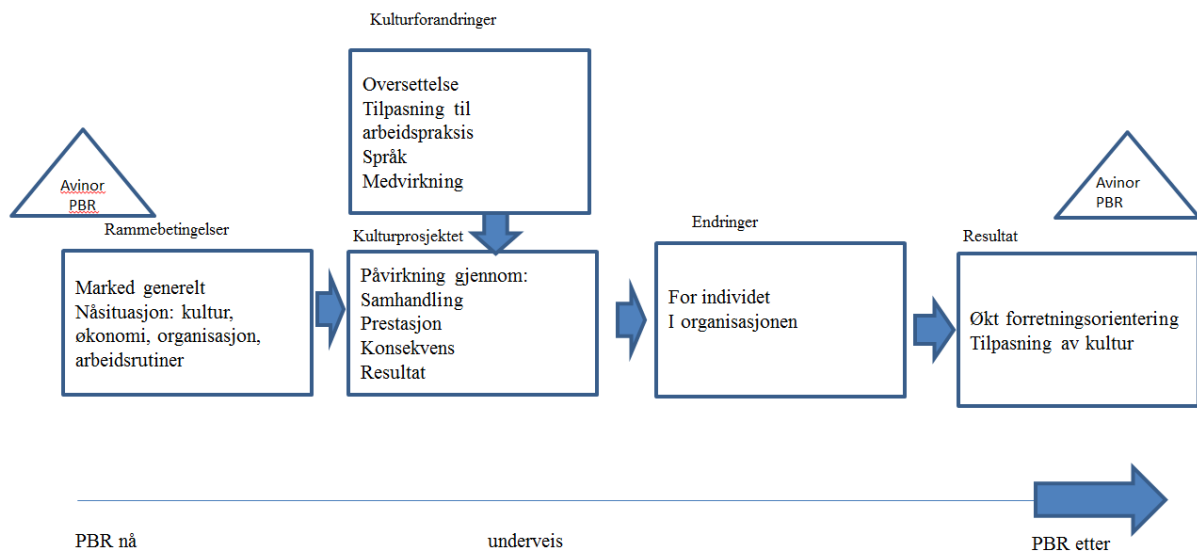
Kulturforandringer

Oversettelse
Tilpasning til arbeidspraksis
Språk
Medvirkning

Avinor
PBR

Rammebetingelser

Marked generelt
Nåsituasjon: kultur, økonomi, organisasjon, arbeidsrutiner

Kulturprosjektet

Påvirkning gjennom:
Samhandling
Prestasjon
Konsekvens
Resultat

Endringer

For individet
I organisasjonen

Avinor
PBR

Resultat

Økt forretningsorientering
Tilpasning av kultur

PBR nå

underveis

PBR etter